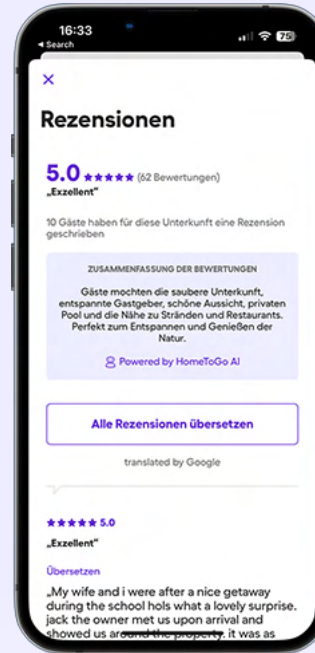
16:33
◂ Search
75

×

Rezensionen

5.0 ★★★★★ (62 Bewertungen)
„Exzellent"

10 Gäste haben für diese Unterkunft eine Rezension geschrieben

ZUSAMMENFASSUNG DER BEWERTUNGEN

Gäste mochten die saubere Unterkunft, entspannte Gastgeber, schöne Aussicht, privaten Pool und die Nähe zu Stränden und Restaurants. Perfekt zum Entspannen und Genießen der Natur.

Powered by HomeToGo AI

Alle Rezensionen übersetzen

translated by Google

★★★★★ 5.0

„Exzellent"

Übersetzen

„My wife and i were after a nice getaway during the school hols what a lovely surprise. jack the owner met us upon arrival and showed us around the property. it was as